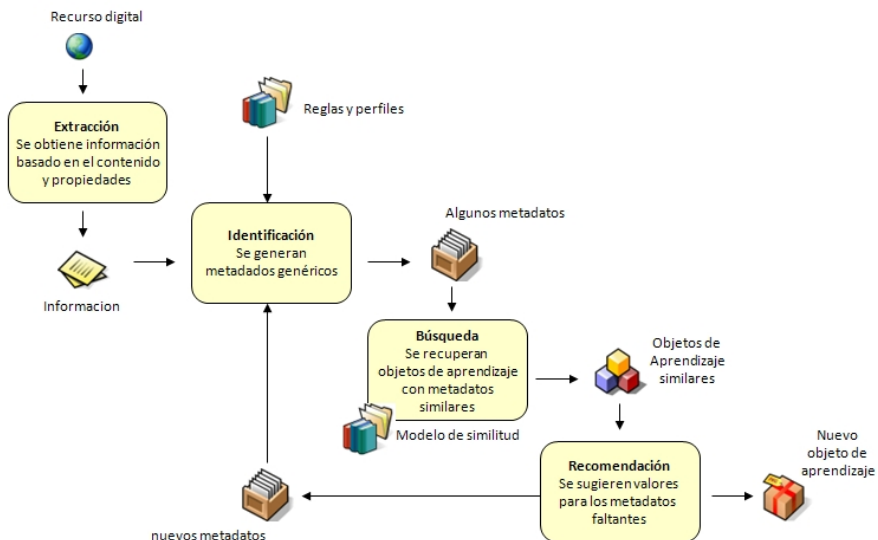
Recurso digital

Extracción
Se obtiene información basado en el contenido y propiedades

Informacion

Reglas y perfiles

Identificación
Se generan metadados genéricos

Algunos metadatos

Búsqueda
Se recuperan objetos de aprendizaje con metadatos similares

Modelo de similitud

Objetos de Aprendizaje similares

Recomendación
Se sugieren valores para los metadatos faltantes

Nuevo objeto de aprendizaje

nuevos metadatos